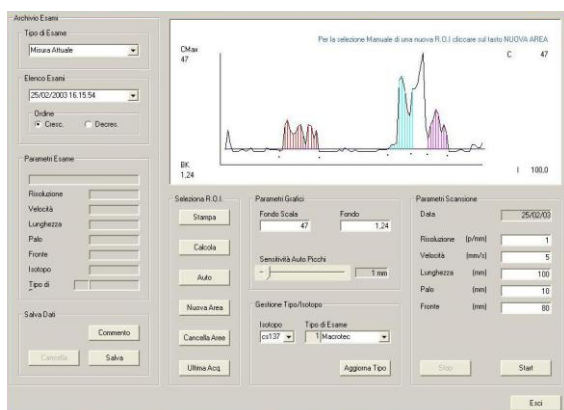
Archivio Esami

Tipo di Esame
Misura Attuale

Elenco Esami
25/02/2003 16.15.54
Ordine
Cresc.
Decres.

Parametri Esame
Risoluzione
Velocità
Lunghezza
Palo
Fronte
Isotopo
Tipo di

Salva Dati
Commento
Cancella
Salva

Per la selezione Manuale di una nuova R.O.I. cliccare sul tasto NUOVA AREA
CMax
47
C 47
BK
1,24
I 100,0

Seleziona R.O.I.
Stampa
Calcola
Auto
Nuova Area
Cancella Aree
Ultima Acq.

Parametri Grafici
Fondo Scala
47
Fondo
1,24
Sensitività Auto Picchi
1 mm

Gestione Tipo/Isotopo
Isotopo
cs137
Tipo di Esame
1 Macrotec
Aggiorna Tipo

Parametri Scansione
Data 25/02/03
Risoluzione (p/mm) 1
Velocità (mm/s) 5
Lunghezza (mm) 100
Palo (mm) 10
Fronte (mm) 80
Stop
Start

Esci